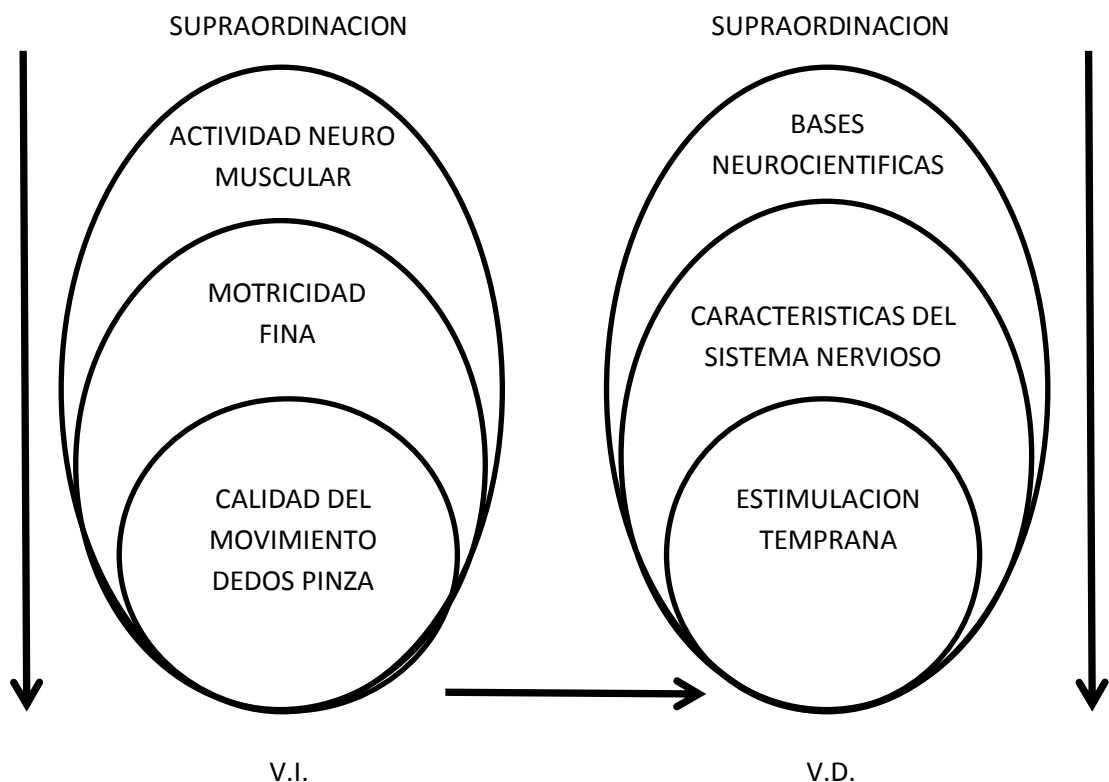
SUPRAORDINACION

ACTIVIDAD NEURO MUSCULAR

MOTRICIDAD FINA

CALIDAD DEL MOVIMIENTO DEDOS PINZA

V.I.

SUPRAORDINACION

BASES NEUROCIENTIFICAS

CARACTERISTICAS DEL SISTEMA NERVIOSO

ESTIMULACION TEMPRANA

V.D.